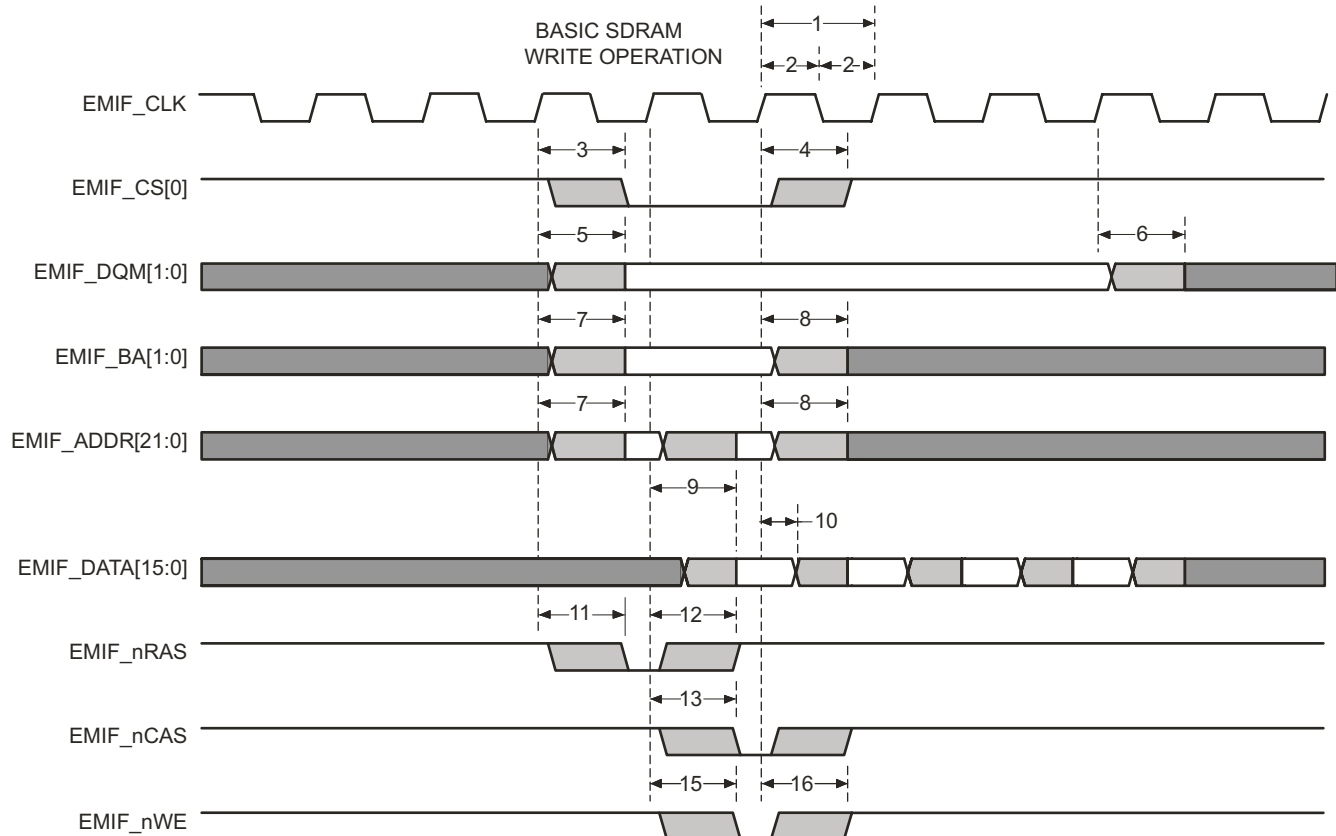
BASIC SDRAM WRITE OPERATION

1

2 2

EMIF_CLK

3

4

EMIF_CS[0]

5

6

EMIF_DQM[1:0]

7

8

EMIF_BA[1:0]

7

8

EMIF_ADDR[21:0]

9

10

EMIF_DATA[15:0]

11

12

EMIF_nRAS

13

EMIF_nCAS

15

16

EMIF_nWE